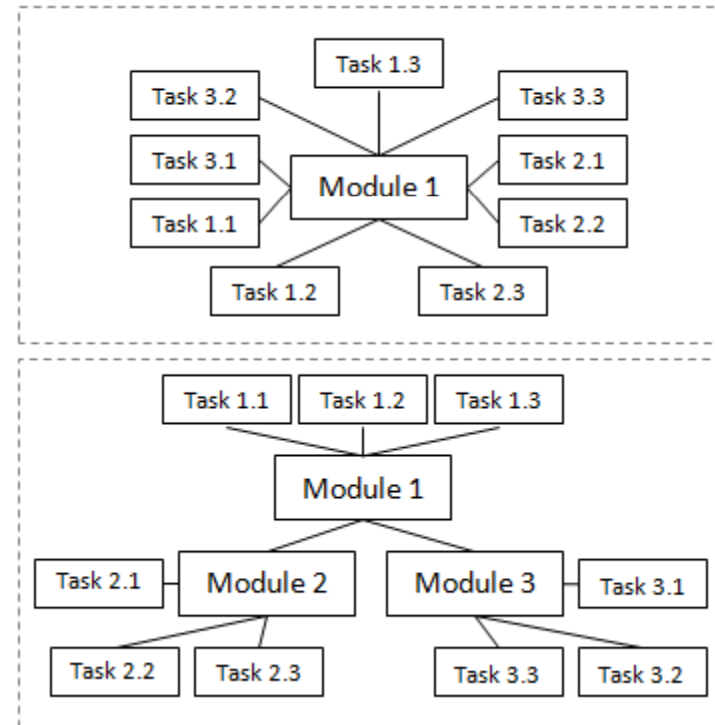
Task 1.3

Task 3.2

Task 3.3

Task 3.1

Module 1

Task 2.1

Task 1.1

Task 2.2

Task 1.2

Task 2.3

Task 1.1

Task 1.2

Task 1.3

Module 1

Task 2.1

Module 2

Module 3

Task 3.1

Task 2.2

Task 2.3

Task 3.3

Task 3.2